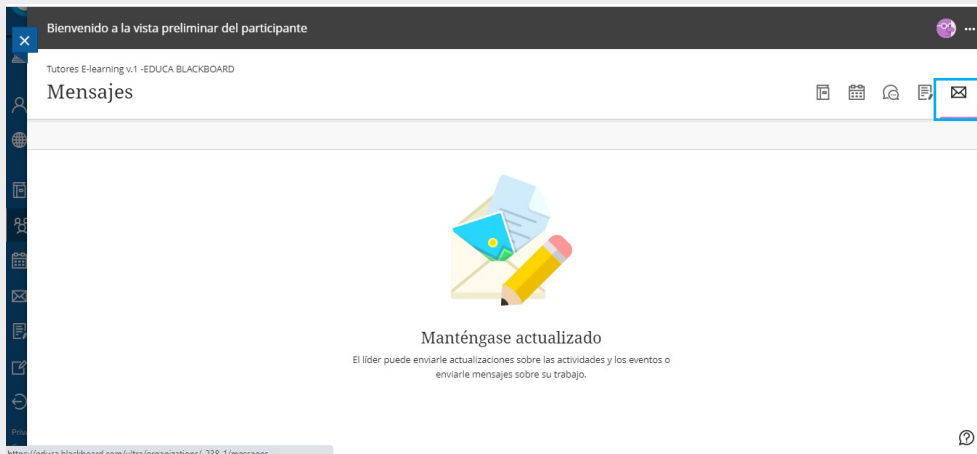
Bienvenido a la vista preliminar del participante

Tutores E-learning v.1 -EDUCA BLACKBOARD

Mensajes

Manténgase actualizado

El líder puede enviarle actualizaciones sobre las actividades y los eventos o enviarle mensajes sobre su trabajo.

https://educa.blackboard.com/ultra/organizations/_238_1/messages

Priv